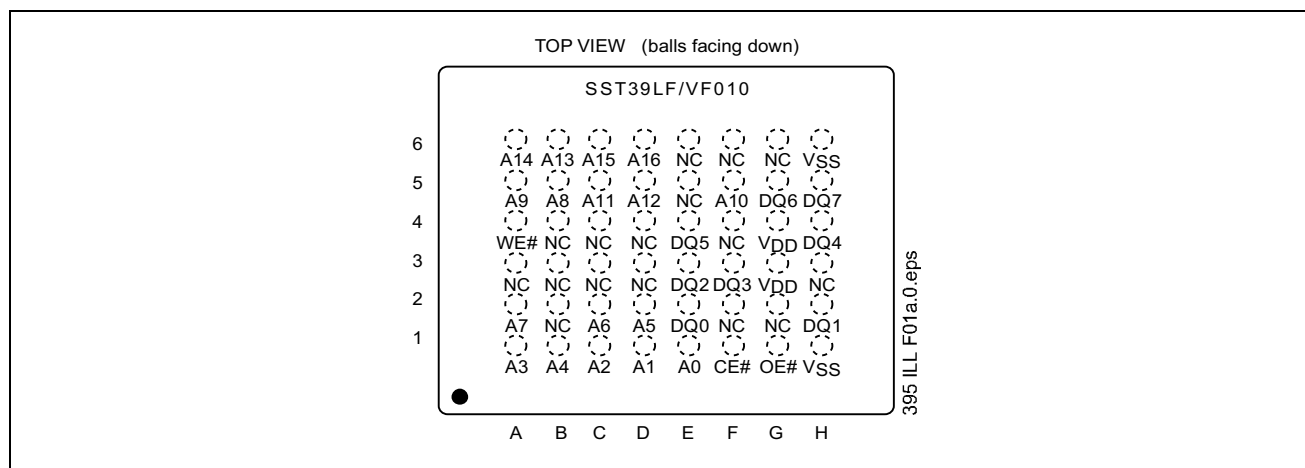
TOP VIEW (balls facing down)

SST39LF/VF010

| | A | B | C | D | E | F | G | H |
|---|---|---|---|---|---|---|---|---|
| 6 | A14 | A13 | A15 | A16 | NC | NC | NC | $V_{SS}$ |
| 5 | A9 | A8 | A11 | A12 | NC | A10 | DQ6 | DQ7 |
| 4 | WE# | NC | NC | NC | DQ5 | NC | $V_{DD}$ | DQ4 |
| 3 | NC | NC | NC | NC | DQ2 | DQ3 | $V_{DD}$ | NC |
| 2 | A7 | NC | A6 | A5 | DQ0 | NC | NC | DQ1 |
| 1 | A3 | A4 | A2 | A1 | A0 | CE# | OE# | $V_{SS}$ |

395 ILL F01a.0.eps